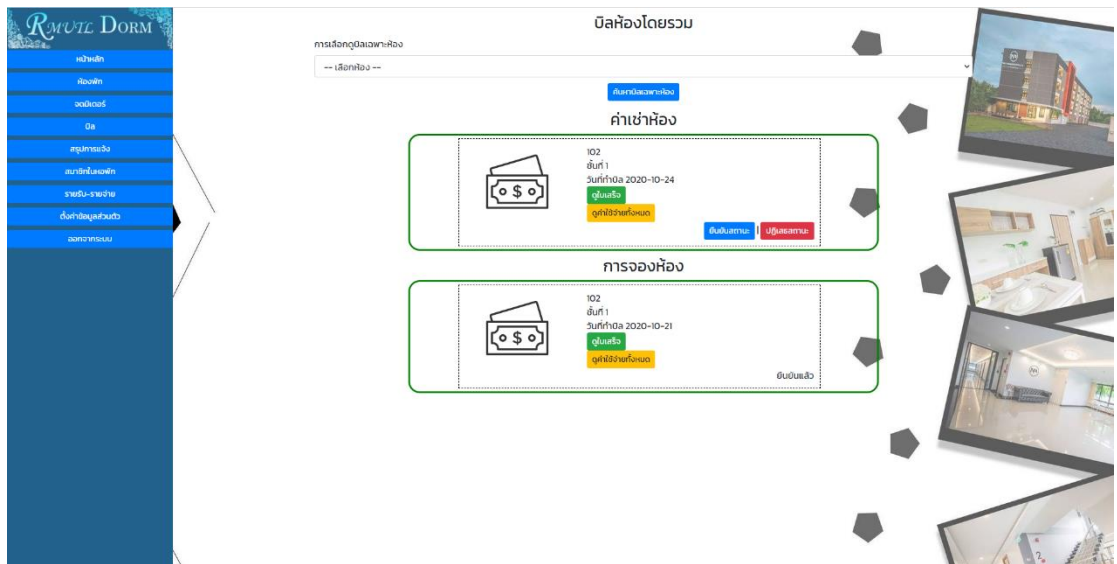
RMUTL DORM

หน้าหลัก
ห้องพัก
จดมิเตอร์
บิล
สรุปการแจ้ง
สมาชิกในหอพัก
รายรับ-รายจ่าย
ตั้งค่าข้อมูลส่วนตัว
ออกจากระบบ

บิลห้องโดยรวม

การเลือกดูบิลเฉพาะห้อง

-- เลือกห้อง --

ค้นหาบิลเฉพาะห้อง

ค่าเช่าห้อง

102
ชั้นที่ 1
วันที่ทำบิล 2020-10-24
ดูใบเสร็จ
ดูค่าใช้จ่ายทั้งหมด
ยืนยันสถานะ
ปฏิเสธสถานะ

การจองห้อง

102
ชั้นที่ 1
วันที่ทำบิล 2020-10-21
ดูใบเสร็จ
ดูค่าใช้จ่ายทั้งหมด
ยืนยันแล้ว